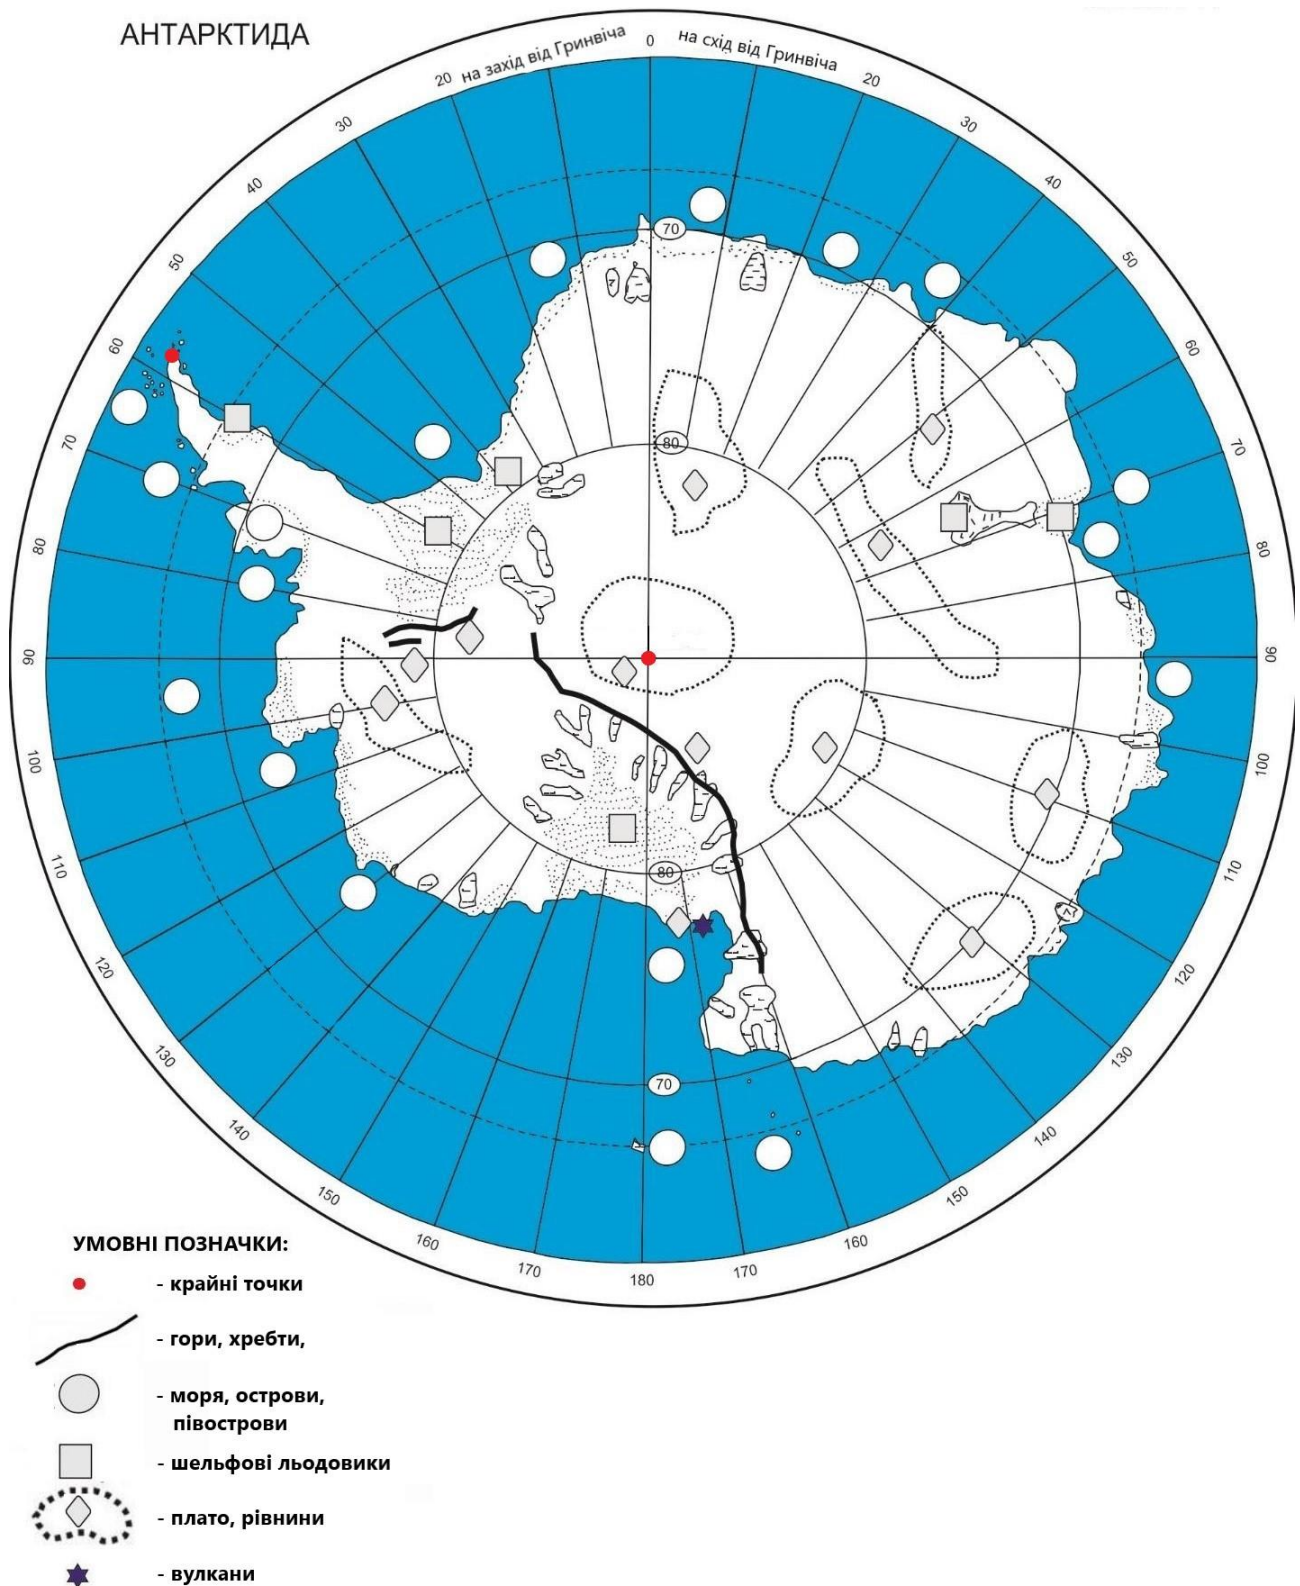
АНТАРКТИДА

на захід від Гринвіча 0 на схід від Гринвіча

20 30 40 50 60 70 80 90 100 110 120 130 140 150 160 170 180 170 160 150 140 130 120 110 100 90 80 70 60 50 40 30 20

70 80 80 70

УМОВНІ ПОЗНАЧКИ:
- крайні точки
- гори, хребти,
- моря, острови, півострови
- шельфові льодовики
- плато, рівнини
- вулкани